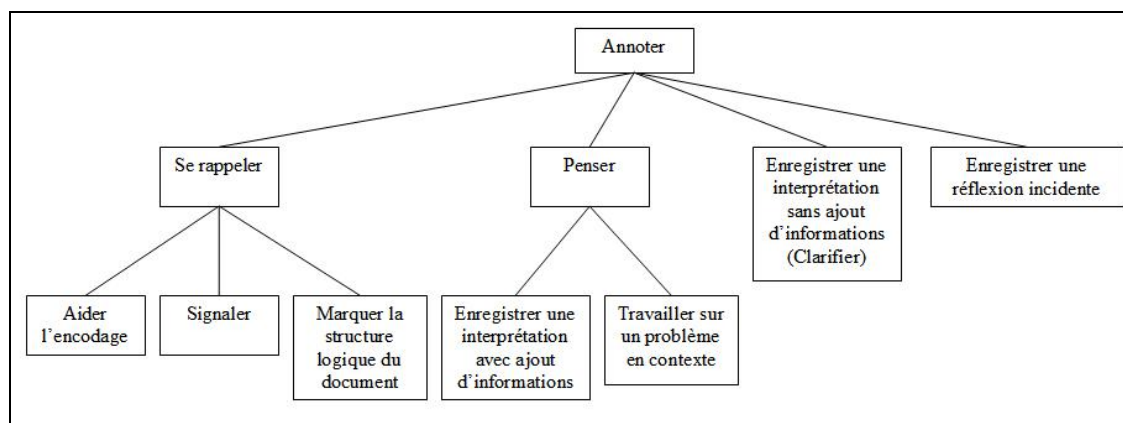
Annoter

Se rappeler

Penser

Enregistrer une interprétation sans ajout d'informations (Clarifier)

Enregistrer une réflexion incidente

Aider l'encodage

Signaler

Marquer la structure logique du document

Enregistrer une interprétation avec ajout d'informations

Travailler sur un problème en contexte